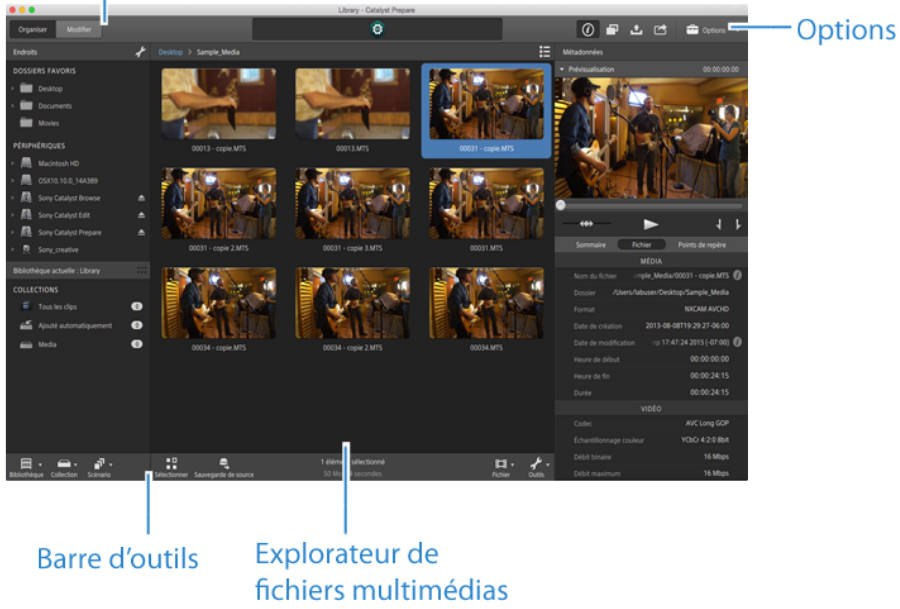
Library - Catalyst Prepare

Organiser Modifier

Options

Options

Endroits

DOSSIERS FAVORIS

Desktop

Documents

Movies

PÉRIPHÉRIQUES

Macintosh HD

OSX10.10.0_14A389

Sony Catalyst Browse

Sony Catalyst Edit

Sony Catalyst Prepare

Sony_creative

Bibliothèque actuelle : Library

COLLECTIONS

Tous les clips 0

Ajouté automatiquement 0

Media 0

Bibliothèque Collection Scénario

Desktop > Sample_Media

00013 - copie.MTS

00013.MTS

00031 - copie.MTS

00031 - copie 2.MTS

00031 - copie 3.MTS

00031.MTS

00034 - copie.MTS

00034 - copie 2.MTS

00034.MTS

Sélectionner Sauvegarde de source

1 élément sélectionné

50 M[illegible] secondes

Fichier Outils

Métadonnées

Prévisualisation 00:00:00:00

Sommaire Fichier Points de repère

MÉDIA

Nom du fichier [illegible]mple_Media/00031 - copie.MTS

Dossier /Users/labuser/Desktop/Sample_Media

Format NXCAM AVCHD

Date de création 2013-08-08T19:29:27-06:00

Date de modification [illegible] 17:47:24 2015 (-07:00)

Heure de début 00:00:00:00

Heure de fin 00:00:24:15

Durée 00:00:24:15

VIDÉO

Codec AVC Long GOP

Échantillonnage couleur YCbCr 4:2:0 8bit

Débit binaire 16 Mbps

Débit maximum 16 Mbps

Barre d’outils

Explorateur de fichiers multimédias